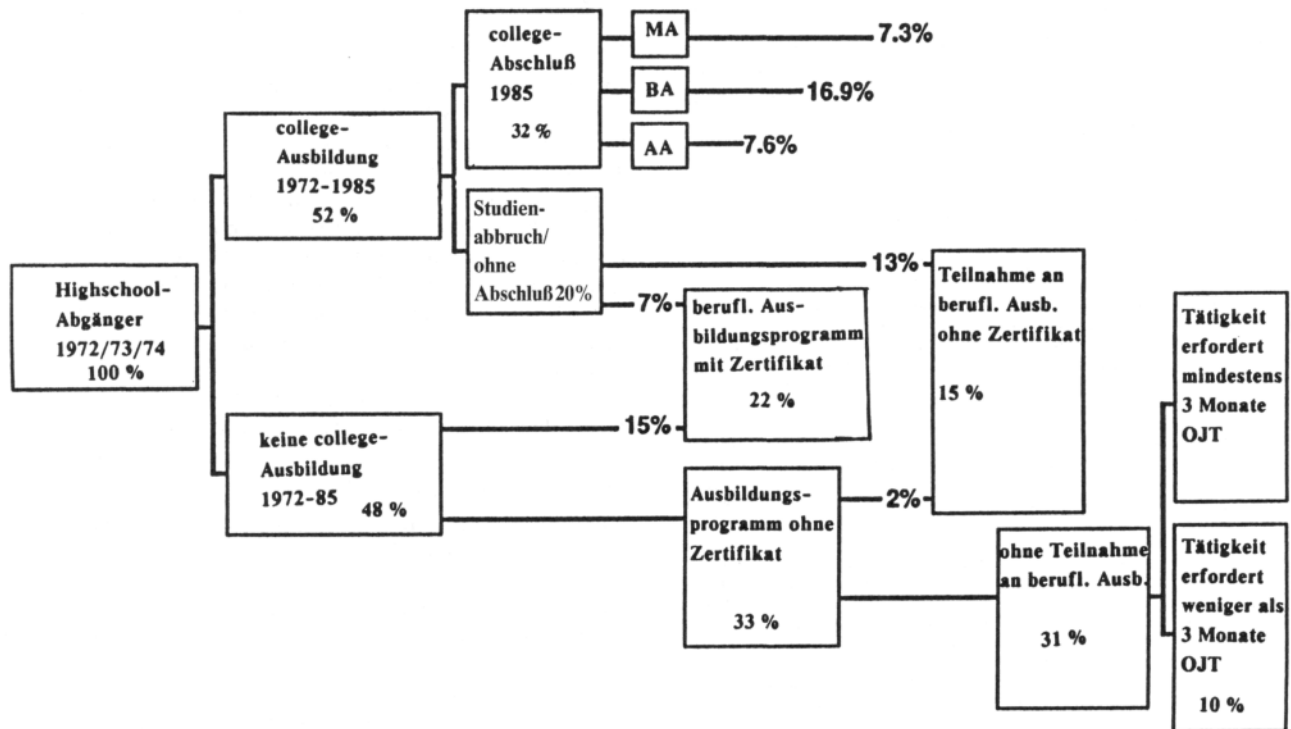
Highschool-Abgänger 1972/73/74 100 %

college-Ausbildung 1972-1985 52 %

college-Abschluß 1985 32 %

MA 7.3%

BA 16.9%

AA 7.6%

Studien-abbruch/ ohne Abschluß 20%

13%

7%

berufl. Ausbildungsprogramm mit Zertifikat 22 %

Teilnahme an berufl. Ausb. ohne Zertifikat 15 %

keine college-Ausbildung 1972-85 48 %

15%

Ausbildungs-programm ohne Zertifikat 33 %

2%

ohne Teilnahme an berufl. Ausb. 31 %

Tätigkeit erfordert mindestens 3 Monate OJT

Tätigkeit erfordert weniger als 3 Monate OJT 10 %